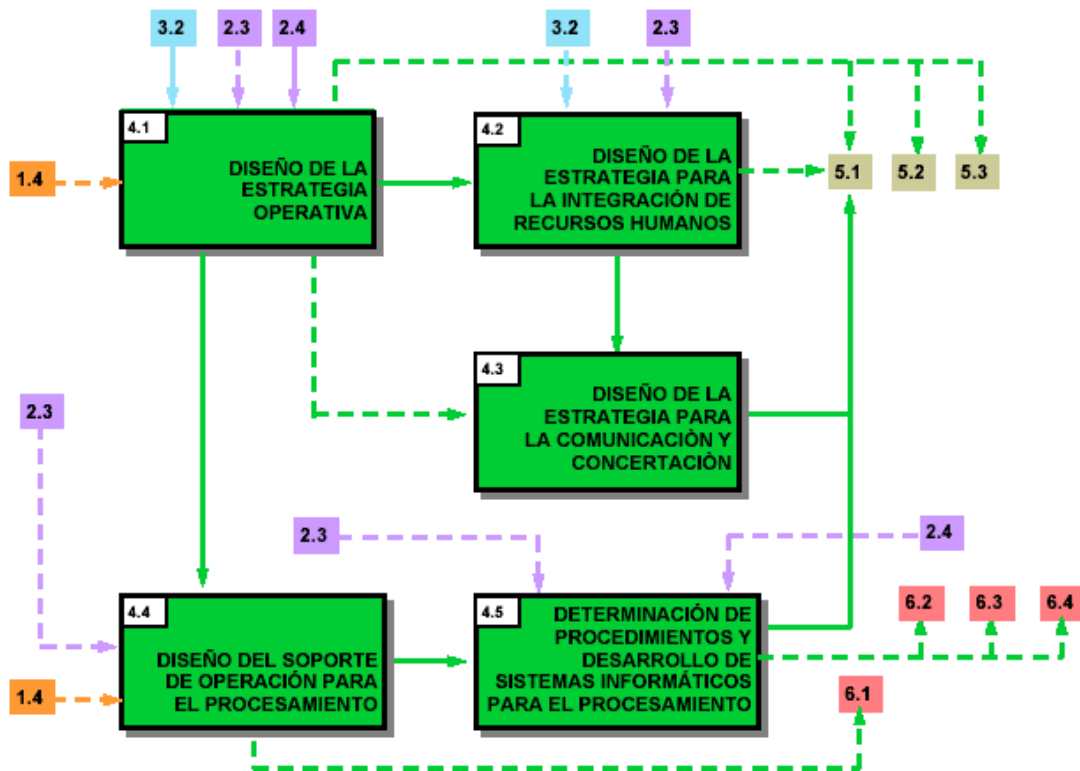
3.2
2.3
2.4
3.2
2.3

4.1
DISEÑO DE LA ESTRATEGIA OPERATIVA

4.2
DISEÑO DE LA ESTRATEGIA PARA LA INTEGRACIÓN DE RECURSOS HUMANOS

5.1
5.2
5.3

1.4

4.3
DISEÑO DE LA ESTRATEGIA PARA LA COMUNICACIÒN Y CONCERTACIÒN

2.3

2.3
2.4

4.4
DISEÑO DEL SOPORTE DE OPERACIÓN PARA EL PROCESAMIENTO

4.5
DETERMINACIÓN DE PROCEDIMIENTOS Y DESARROLLO DE SISTEMAS INFORMÁTICOS PARA EL PROCESAMIENTO

6.2
6.3
6.4

1.4

6.1